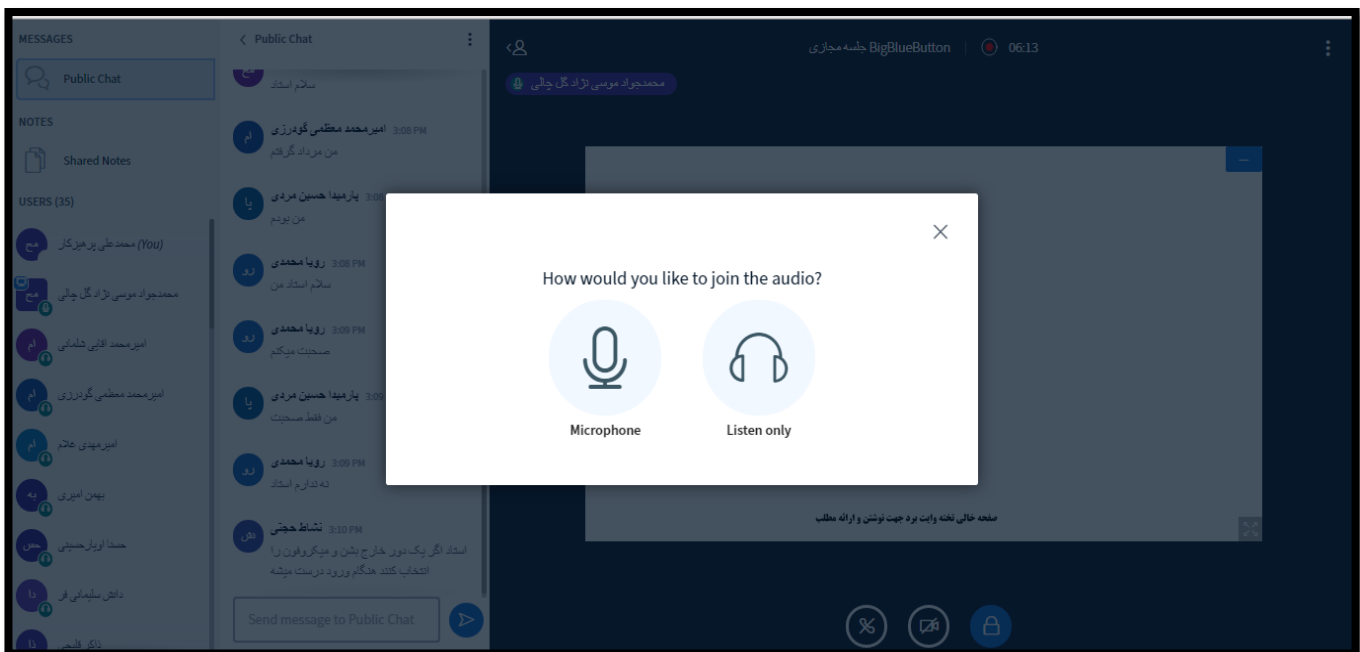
MESSAGES

Public Chat

NOTES

Shared Notes

USERS (35)

مح محمدعلی پرهیزکار (You)

مح محمدجواد موسی نژاد گل چالی

ام امیرمحمد اقایی شلمانی

ام امیرمحمد معظمی گودرزی

ام امیرمهدی علام

به بهمن امیری

حس حسنا اوباره‌حسینی

دا داش سلیمانی فر

دا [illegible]

‹ Public Chat

سلام استاد

ام امیرمحمد معظمی گودرزی 3:08 PM
من مزداد گرفتم

پا پارمیدا حسین مردی 3:08 PM
من بودم

رو رویا محمدی 3:08 PM
سلام استاد من

رو رویا محمدی 3:09 PM
صحبت میکنم

پا پارمیدا حسین مردی 3:09 PM
من فقط صحبت

رو رویا محمدی 3:09 PM
نه ندارم استاد

نش نشاط حجتی 3:10 PM
استاد اگر یک دور خارج بشن و میکروفون را انتخاب کنند هنگام ورود درست میشه

Send message to Public Chat

جلسه مجازی BigBlueButton | 06:13

محمدجواد موسی نژاد گل چالی

How would you like to join the audio?

Microphone

Listen only

صفحه خالی تخته وایت برد جهت نوشتن و ارائه مطلب